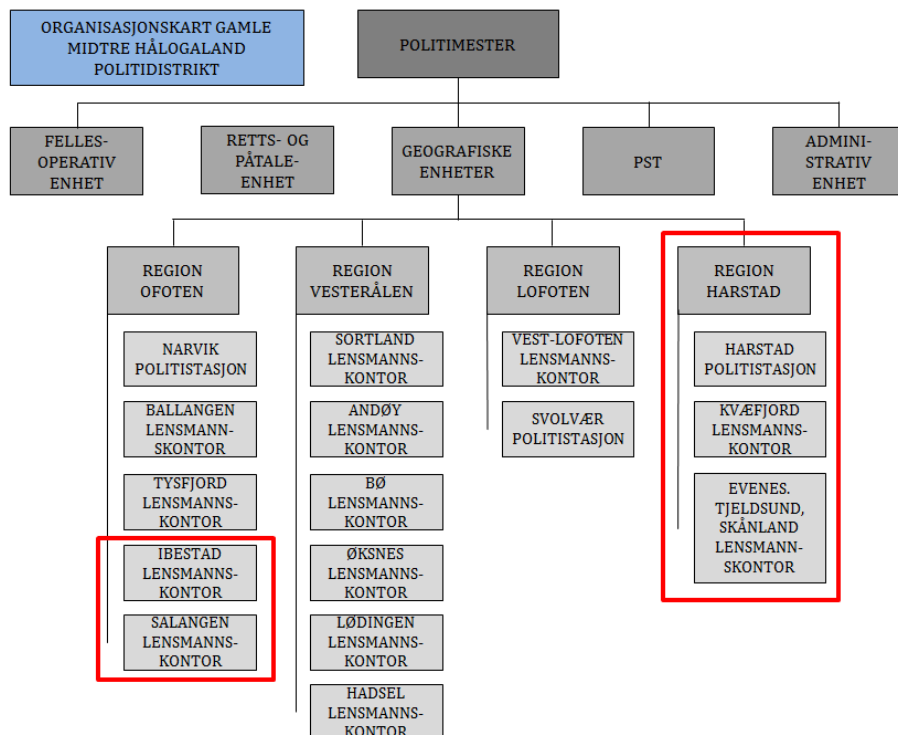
ORGANISASJONSKART GAMLE MIDTRE HÅLOGALAND POLITIDISTRIKT

POLITIMESTER

FELLES-OPERATIV ENHET

RETTS- OG PÅTALE-ENHET

GEOGRAFISKE ENHETER

PST

ADMINI-STRATIV ENHET

REGION OFOTEN

NARVIK POLITISTASJON

BALLANGEN LENSMANN-SKONTOR

TYSFJORD LENSMANNS-KONTOR

IBESTAD LENSMANNS-KONTOR

SALANGEN LENSMANNS-KONTOR

REGION VESTERÅLEN

SORTLAND LENSMANNS-KONTOR

ANDØY LENSMANNS-KONTOR

BØ LENSMANNS-KONTOR

ØKSNES LENSMANNS-KONTOR

LØDINGEN LENSMANNS-KONTOR

HADSEL LENSMANNS-KONTOR

REGION LOFOTEN

VEST-LOFOTEN LENSMANNS-KONTOR

SVOLVÆR POLITISTASJON

REGION HARSTAD

HARSTAD POLITISTASJON

KVÆFJORD LENSMANNS-KONTOR

EVENES. TJELDSUND, SKÅNLAND LENSMANN-SKONTOR